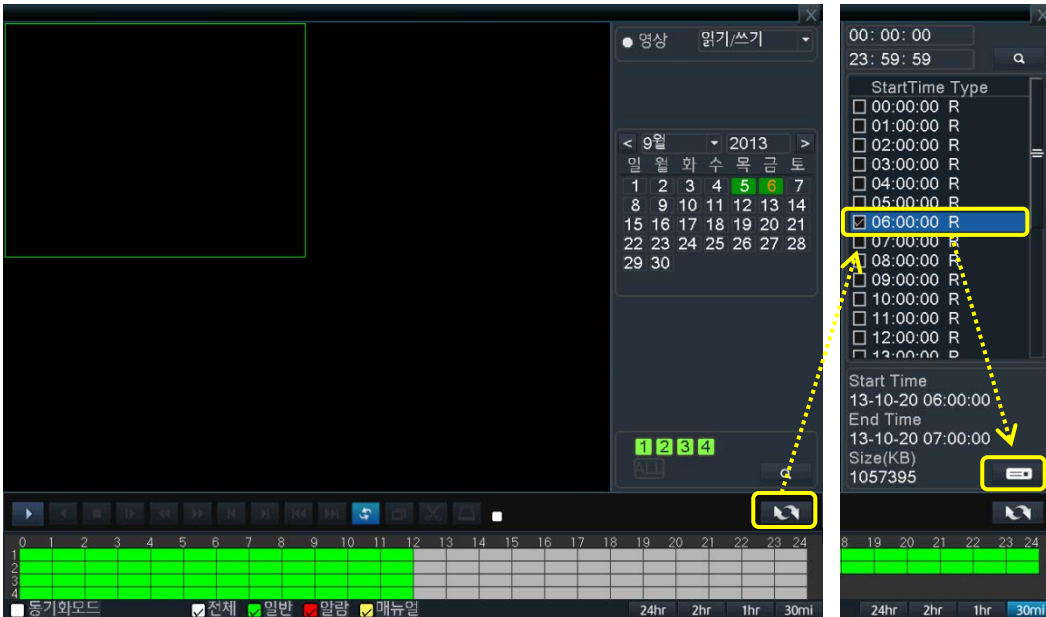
영상 읽기/쓰기

< 9월 2013 >

| 일 | 월 | 화 | 수 | 목 | 금 | 토 |
|---|---|---|---|---|---|---|
| 1 | 2 | 3 | 4 | 5 | 6 | 7 |
| 8 | 9 | 10 | 11 | 12 | 13 | 14 |
| 15 | 16 | 17 | 18 | 19 | 20 | 21 |
| 22 | 23 | 24 | 25 | 26 | 27 | 28 |
| 29 | 30 | | | | | |

1 2 3 4
ALL

0 1 2 3 4 5 6 7 8 9 10 11 12 13 14 15 16 17 18 19 20 21 22 23 24
1
2
3
4

동기화모드 전체 일반 알람 매뉴얼

24hr 2hr 1hr 30mi

00: 00: 00
23: 59: 59

StartTime Type
00:00:00 R
01:00:00 R
02:00:00 R
03:00:00 R
04:00:00 R
05:00:00 R
06:00:00 R
07:00:00 R
08:00:00 R
09:00:00 R
10:00:00 R
11:00:00 R
12:00:00 R
13:00:00 R

Start Time
13-10-20 06:00:00
End Time
13-10-20 07:00:00
Size(KB)
1057395

8 19 20 21 22 23 24

24hr 2hr 1hr 30mi